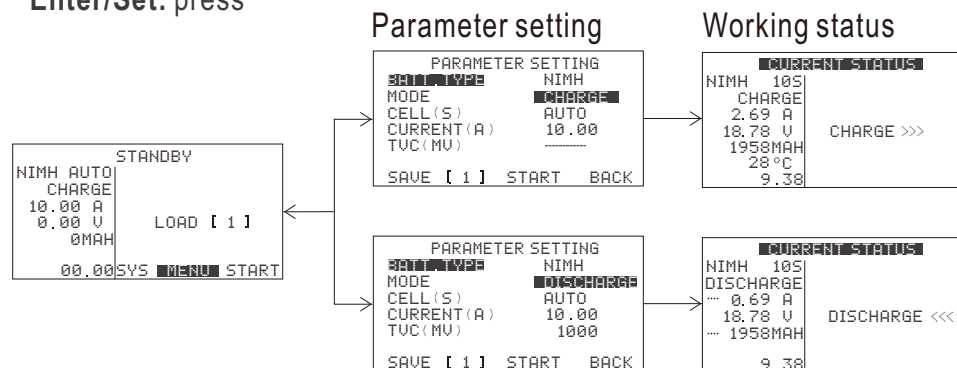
Enter/Set: press

Parameter setting

Working status

STANDBY
NIMH AUTO
CHARGE
10.00 A
0.00 V
0MAH
LOAD [ 1 ]
00.00 SYS MENU START

PARAMETER SETTING
BATT.TYPE NIMH
MODE CHARGE
CELL(S) AUTO
CURRENT(A) 10.00
TVC(MV) -------
SAVE [ 1 ] START BACK

CURRENT STATUS
NIMH 10S
CHARGE
2.69 A
18.78 V
1958MAH
28°C
9.38
CHARGE >>>

PARAMETER SETTING
BATT.TYPE NIMH
MODE DISCHARGE
CELL(S) AUTO
CURRENT(A) 10.00
TVC(MV) 1000
SAVE [ 1 ] START BACK

CURRENT STATUS
NIMH 10S
DISCHARGE
0.69 A
18.78 V
1958MAH
9.38
DISCHARGE <<<